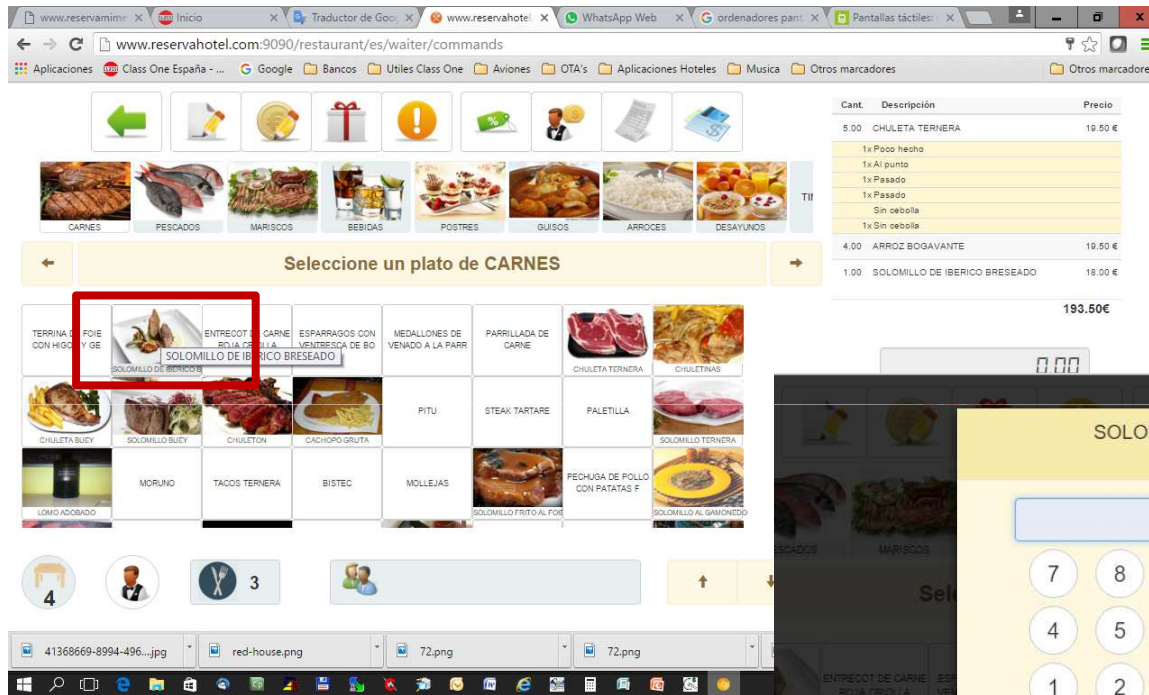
www.reservamime × Inicio × Traductor de Goo × www.reservahotel × WhatsApp Web × ordenadores pant × Pantallas táctiles ×

www.reservahotel.com:9090/restaurant/es/waiter/commands

Aplicaciones Class One España - ... Google Bancos Utiles Class One Aviones OTA's Aplicaciones Hoteles Musica Otros marcadores Otros marcadores

CARNES PESCADOS MARISCOS BEBIDAS POSTRES GUISOS ARROCES DESAYUNOS TI

Seleccione un plato de CARNES

TERRINA DE FOIE CON HIGOS Y GE
SOLOMILLO DE IBERICO B
SOLOMILLO DE IBERICO BRESEADO
ENTRECOT DE CARNE ROJA CEBOLLA
ESPARRAGOS CON VENTRESCA DE BO
MEDALLONES DE VENADO A LA PARR
PARRILLADA DE CARNE
CHULETA TERNERA
CHULETINAS
CHULETA BUEY
SOLOMILLO BUEY
CHULETON
CACHOPO GRUTA
PITU
STEAK TARTARE
PALETILLA
SOLOMILLO TERNERA
LOMO ADOBADO
MORUNO
TACOS TERNERA
BISTEC
MOLLEJAS
SOLOMILLO FRITO AL FOIE
PECHUGA DE POLLO CON PATATAS F
SOLOMILLO AL GAMONEDO

4 3

| Cant. | Descripción | Precio |
|---|---|---|
| 5.00 | CHULETA TERNERA | 19.50 € |
| | 1x Poco hecho | |
| | 1x Al punto | |
| | 1x Pasado | |
| | 1x Pasado | |
| | Sin cebolla | |
| | 1x Sin cebolla | |
| 4.00 | ARROZ BOGAVANTE | 19.50 € |
| 1.00 | SOLOMILLO DE IBERICO BRESEADO | 18.00 € |

193.50€

0.00

SOLO

ESCADOS MARISCOS

Sele

7 8 4 5 1 2

ENTRECOT DE CARNE ROJA CEBOLLA

41368669-8994-496....jpg red-house.png 72.png 72.png